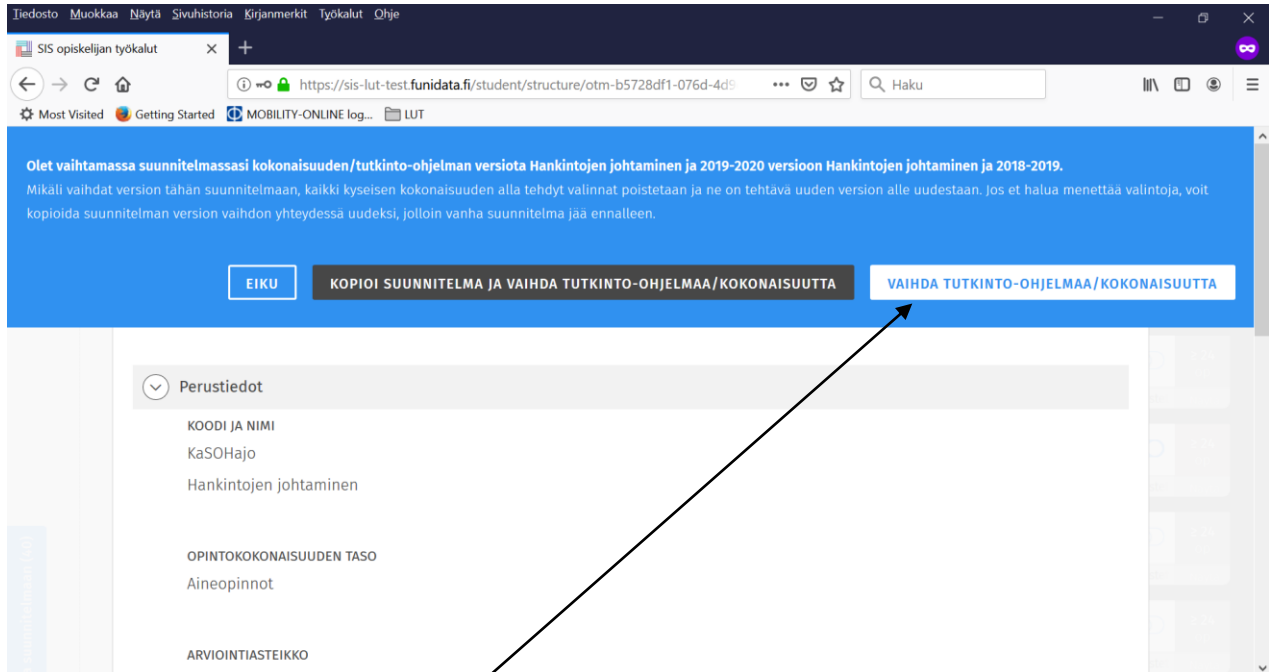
Tiedosto Muokkaa Näytä Sivuhistoria Kirjanmerkit Työkalut Ohje

SIS opiskelijan työkalut

https://sis-lut-test.funidata.fi/student/structure/otm-b5728df1-076d-4d9

Haku

Most Visited Getting Started MOBILITY-ONLINE log... LUT

Olet vaihtamassa suunnitelmassasi kokonaisuuden/tutkinto-ohjelman versiota Hankintojen johtaminen ja 2019-2020 versioon Hankintojen johtaminen ja 2018-2019.

Mikäli vaihdat version tähän suunnitelmaan, kaikki kyseisen kokonaisuuden alla tehdyt valinnat poistetaan ja ne on tehtävä uuden version alle uudestaan. Jos et halua menettää valintoja, voit kopioida suunnitelman version vaihdon yhteydessä uudeksi, jolloin vanha suunnitelma jää ennalleen.

EIKU KOPIOI SUUNNITELMA JA VAIHDA TUTKINTO-OHJELMAA/KOKONAISUUTTA VAIHDA TUTKINTO-OHJELMAA/KOKONAISUUTTA

Perustiedot

KOODI JA NIMI
KaSOHajo
Hankintojen johtaminen

OPINTOKOKONAISUUDEN TASO
Aineopinnot

ARVIOINTIASTEIKKO